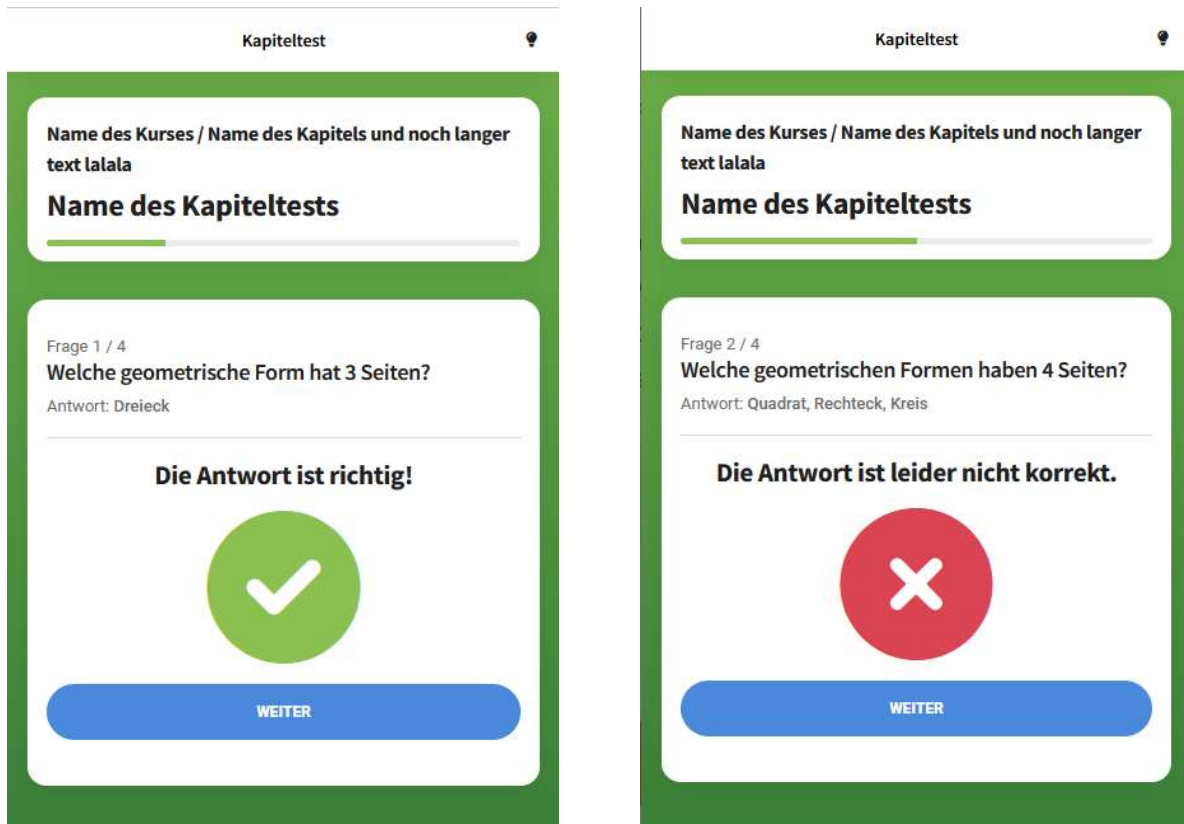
Kapiteltest

Name des Kurses / Name des Kapitels und noch langer text lalala

Name des Kapiteltests

Frage 1 / 4

Welche geometrische Form hat 3 Seiten?

Antwort: Dreieck

Die Antwort ist richtig!

WEITER

Kapiteltest

Name des Kurses / Name des Kapitels und noch langer text lalala

Name des Kapiteltests

Frage 2 / 4

Welche geometrischen Formen haben 4 Seiten?

Antwort: Quadrat, Rechteck, Kreis

Die Antwort ist leider nicht korrekt.

WEITER